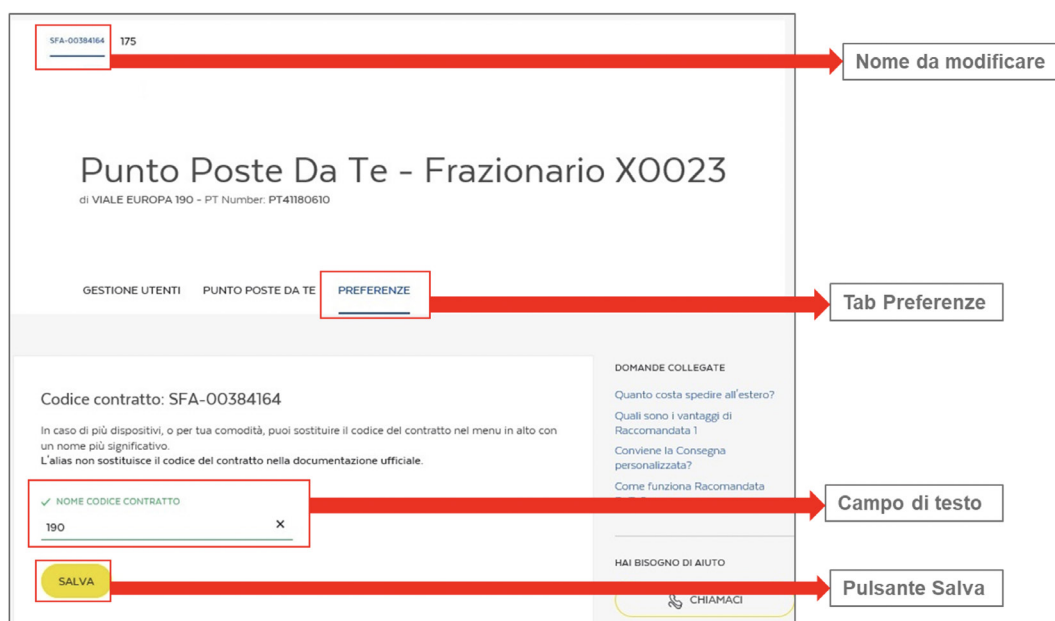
SFA-00384164 175

Nome da modificare

Punto Poste Da Te - Frazionario X0023

di VIALE EUROPA 190 - PT Number: PT41180610

GESTIONE UTENTI PUNTO POSTE DA TE PREFERENZE

Tab Preferenze

Codice contratto: SFA-00384164

In caso di più dispositivi, o per tua comodità, puoi sostituire il codice del contratto nel menu in alto con un nome più significativo.
L'alias non sostituisce il codice del contratto nella documentazione ufficiale.

✓ NOME CODICE CONTRATTO
190 ×

Campo di testo

SALVA

Pulsante Salva

DOMANDE COLLEGATE

Quanto costa spedire all'estero?

Quali sono i vantaggi di Raccomandata 1

Conviene la Consegna personalizzata?

Come funziona Racomandata

HAI BISOGNO DI AIUTO

CHIAMACI